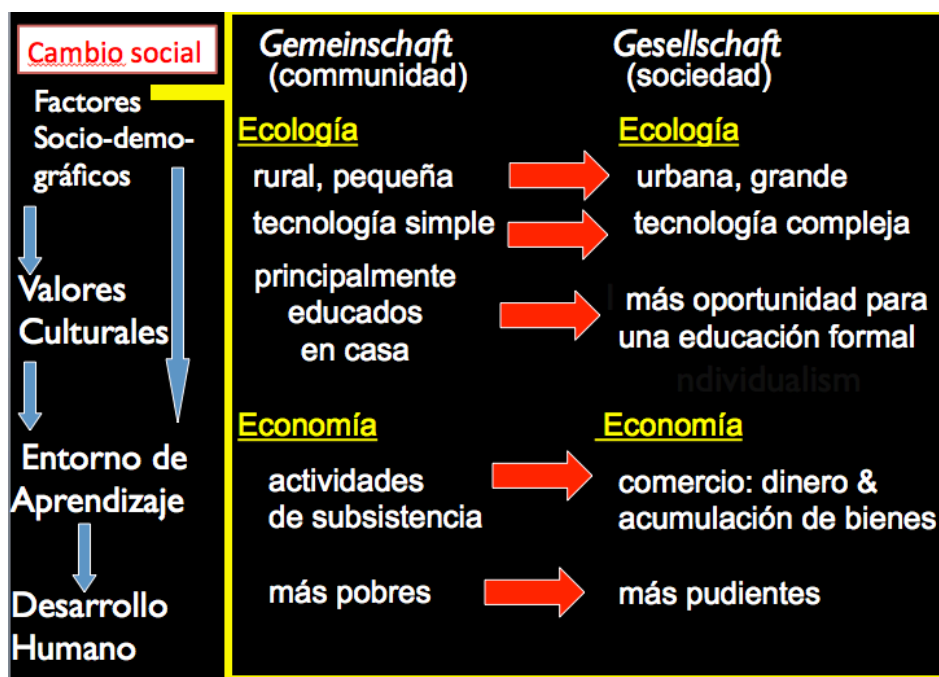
Cambio social

Factores Socio-demográficos

Valores Culturales

Entorno de Aprendizaje

Desarrollo Humano

*Gemeinschaft* (communidad)

*Gesellschaft* (sociedad)

Ecología

rural, pequeña

tecnología simple

principalmente educados en casa

Ecología

urbana, grande

tecnología compleja

más oportunidad para una educación formal

ndividualism

Economía

actividades de subsistencia

más pobres

Economía

comercio: dinero & acumulación de bienes

más pudientes